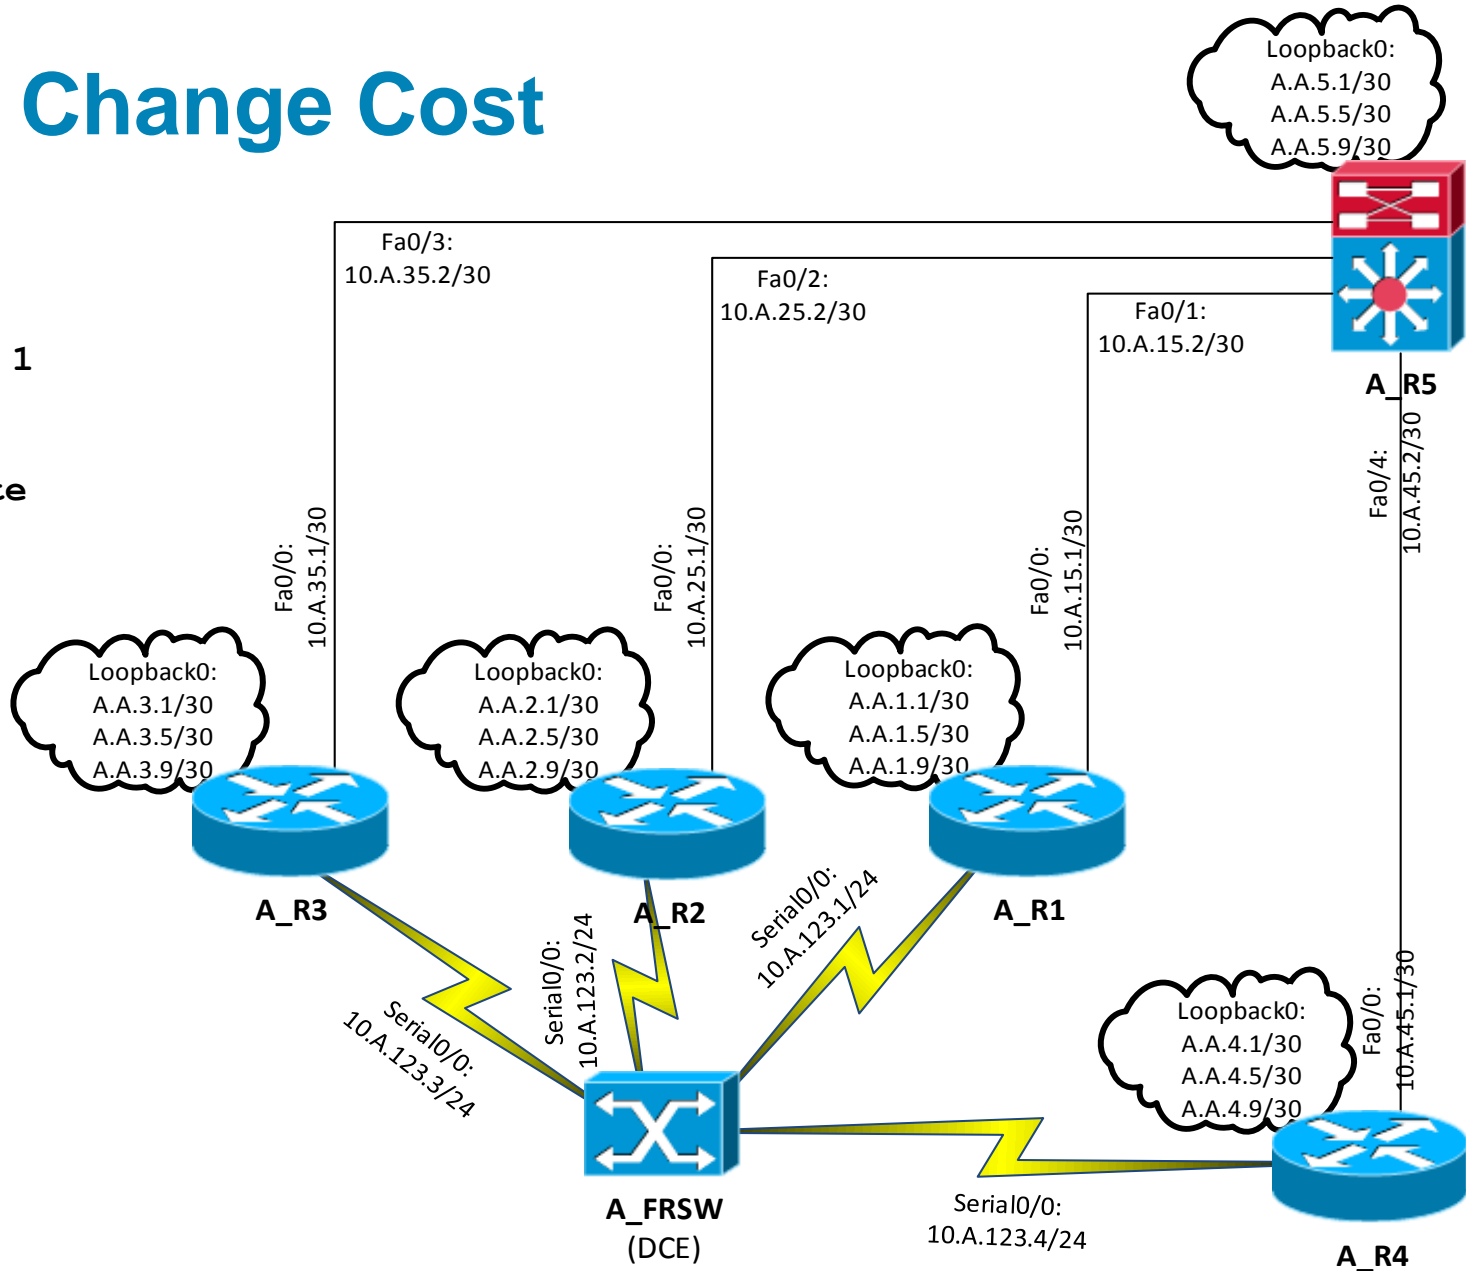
Change Cost

Loopback0:
A.A.5.1/30
A.A.5.5/30
A.A.5.9/30

Fa0/3:
10.A.35.2/30

Fa0/2:
10.A.25.2/30

Fa0/1:
10.A.15.2/30

1

A_R5

ce

Fa0/4:
10.A.45.2/30

Fa0/0:
10.A.35.1/30

Fa0/0:
10.A.25.1/30

Fa0/0:
10.A.15.1/30

Loopback0:
A.A.3.1/30
A.A.3.5/30
A.A.3.9/30

Loopback0:
A.A.2.1/30
A.A.2.5/30
A.A.2.9/30

Loopback0:
A.A.1.1/30
A.A.1.5/30
A.A.1.9/30

A_R3

A_R2

A_R1

Serial0/0:
10.A.123.1/24

Serial0/0:
10.A.123.2/24

Serial0/0:
10.A.123.3/24

Loopback0:
A.A.4.1/30
A.A.4.5/30
A.A.4.9/30

Fa0/0:
10.A.45.1/30

A_FRSW
(DCE)

Serial0/0:
10.A.123.4/24

A_R4